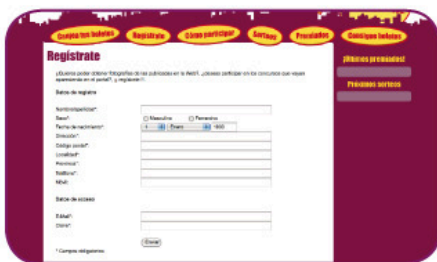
Consigue tus helados | Regístrate | Cómo participar | Sorteos | Premiados | Consigue helados

Regístrate

¿Quieres poder obtener fotografías de tus publicidades en la Web?, ¿deseas participar en los concursos que vayan apareciendo en el portal?, ¡¡ regístrate !!

Datos de registro

Nombre/apellidos*:
Sexo*: Masculino Femenino
Fecha de nacimiento*: 1 Enero 1990
Dirección*:
Código postal*:
Localidad*:
Provincia*:
Teléfono*:
Móvil:

Datos de acceso

E-Mail*:
Clave*:

Enviar

* Campos obligatorios

¡Últimos premiados!

Próximos sorteos